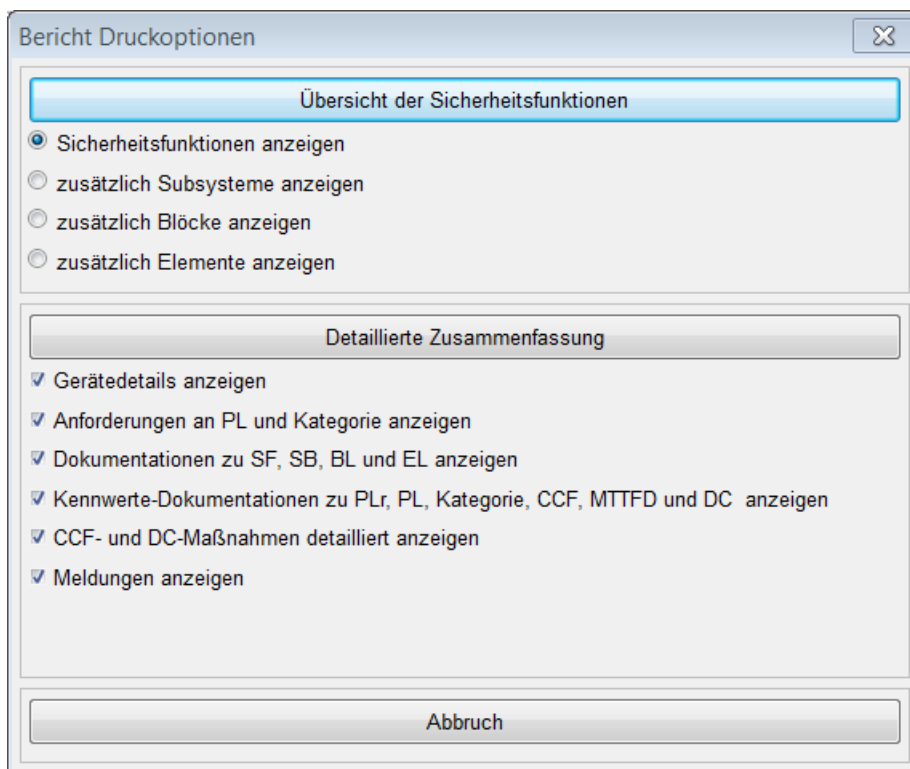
Bericht Druckoptionen

Übersicht der Sicherheitsfunktionen

Sicherheitsfunktionen anzeigen

zusätzlich Subsysteme anzeigen

zusätzlich Blöcke anzeigen

zusätzlich Elemente anzeigen

Detaillierte Zusammenfassung

Gerätedetails anzeigen

Anforderungen an PL und Kategorie anzeigen

Dokumentationen zu SF, SB, BL und EL anzeigen

Kennwerte-Dokumentationen zu PLr, PL, Kategorie, CCF, MTTFD und DC anzeigen

CCF- und DC-Maßnahmen detailliert anzeigen

Meldungen anzeigen

Abbruch